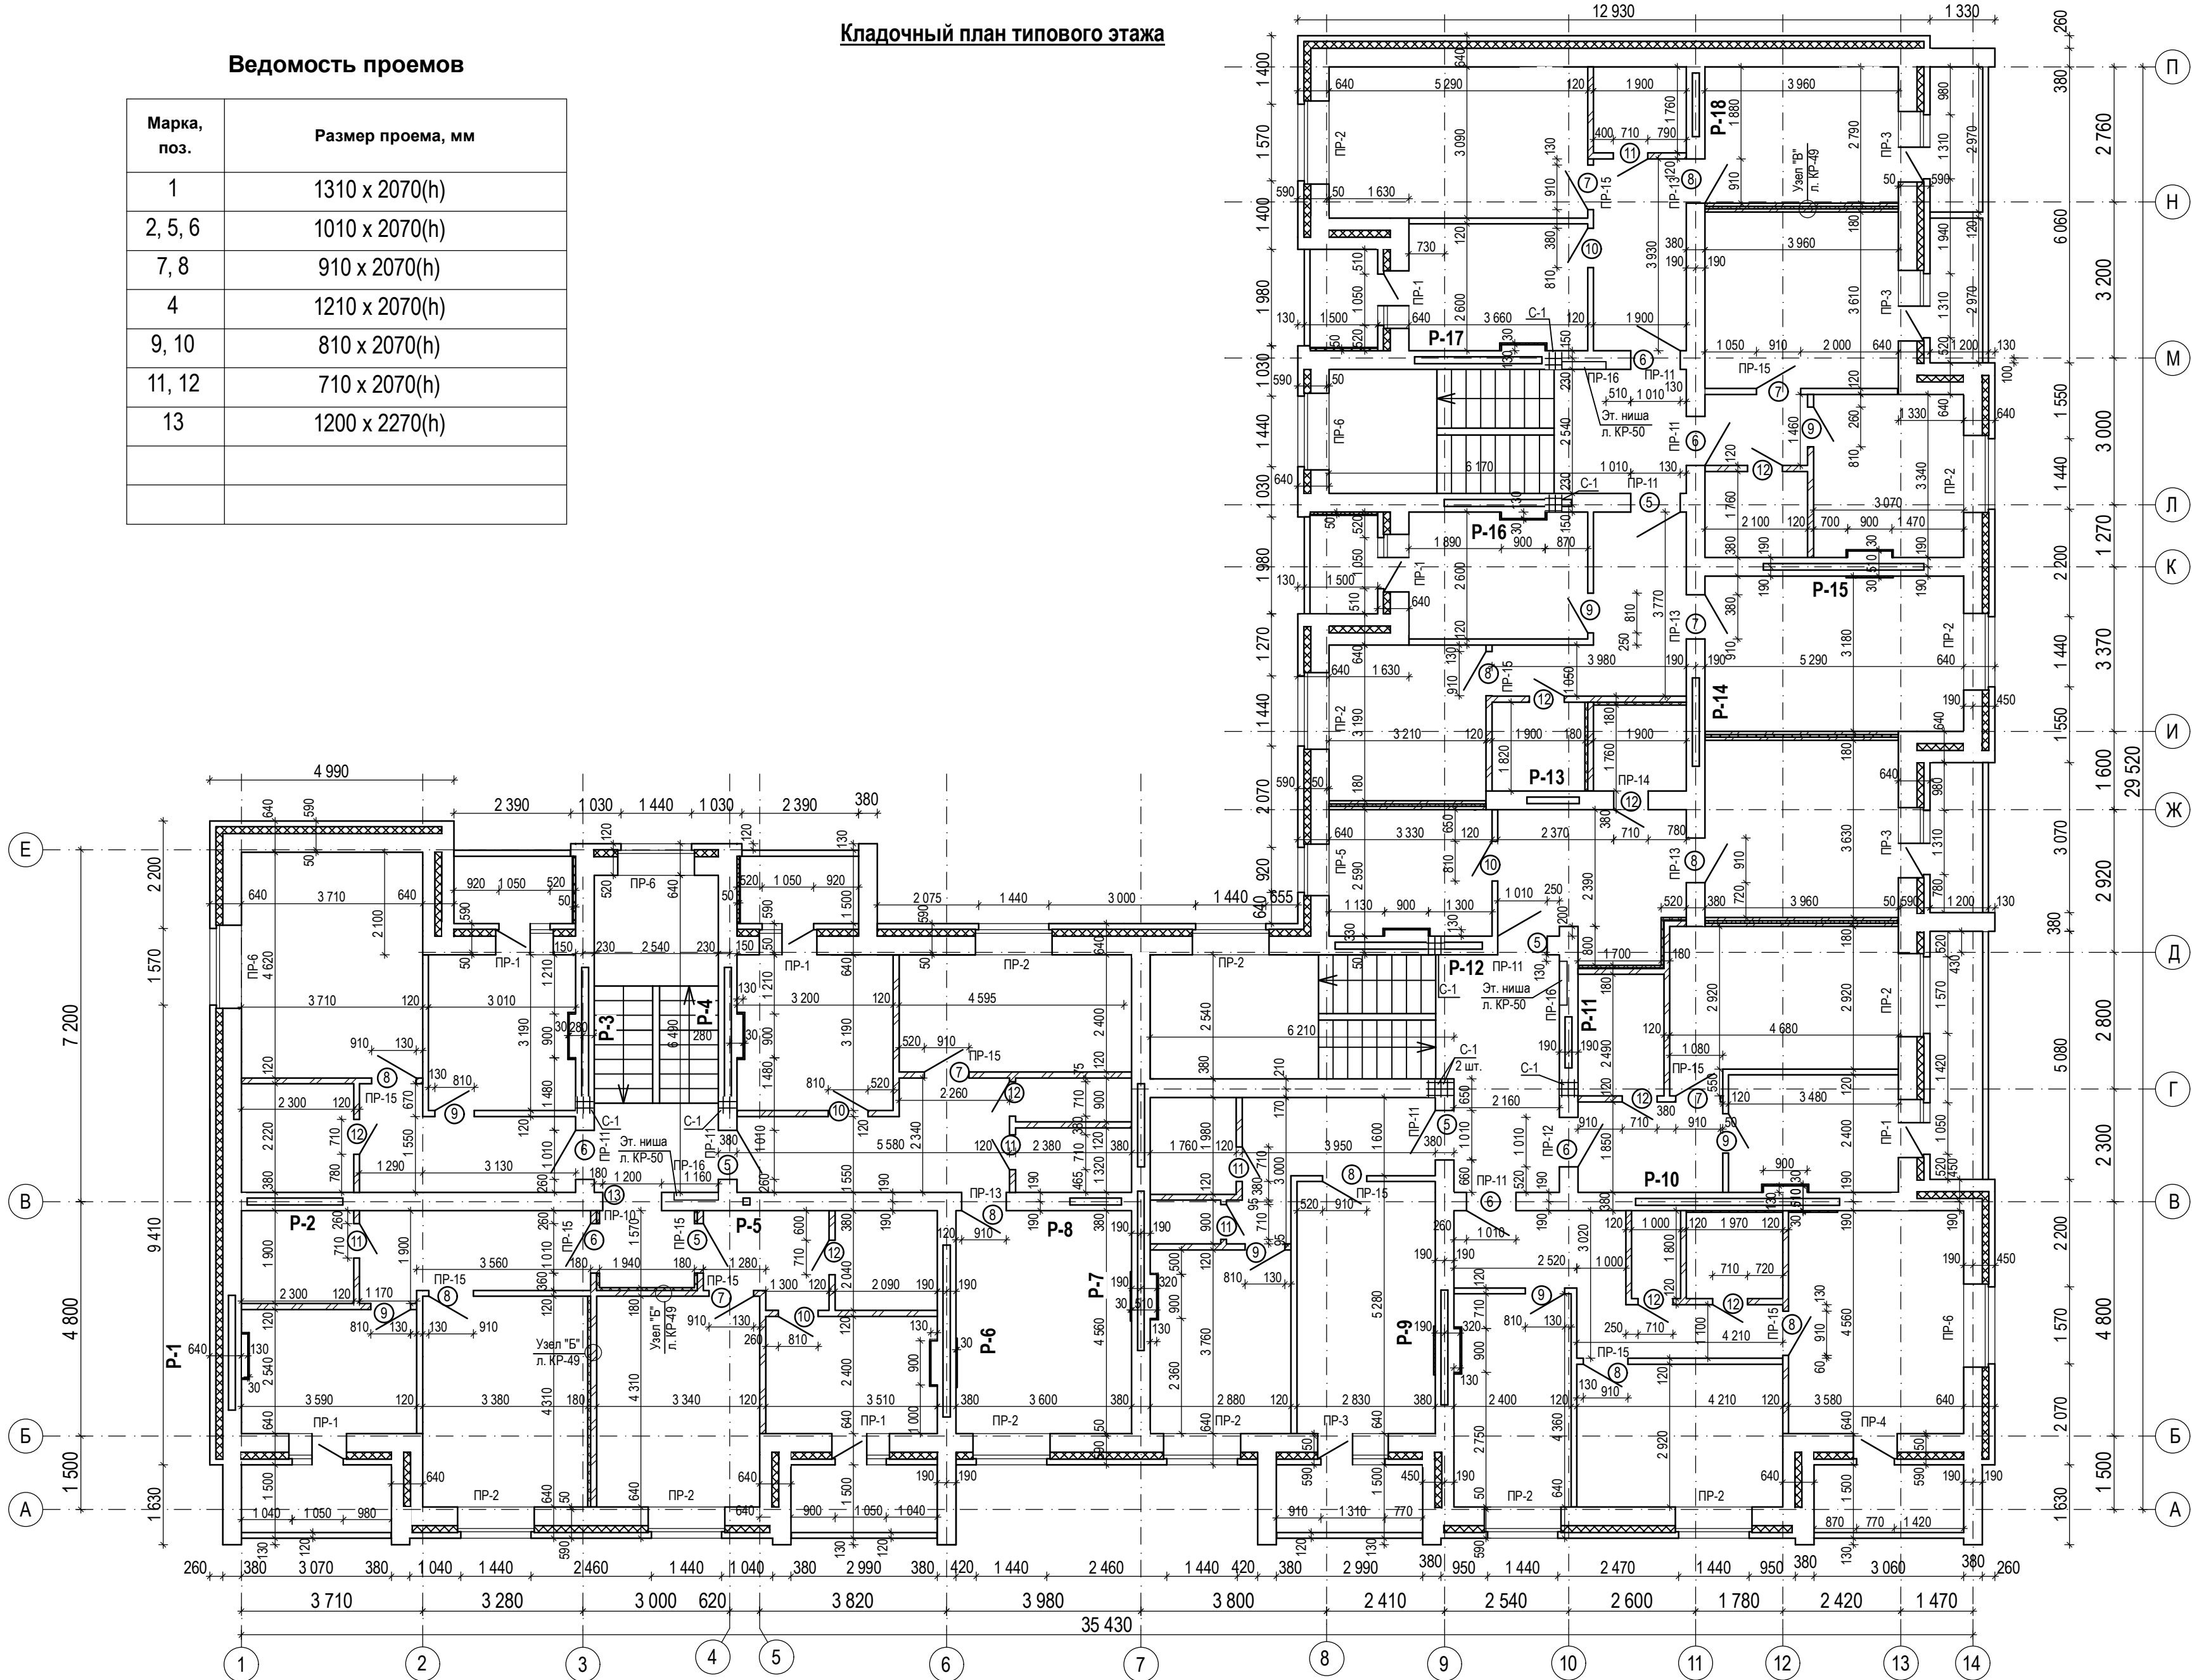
Кладочный план типового этажа

Ведомость проемов

| Марка, поз. | Размер проема, мм |
|---|---|
| 1 | 1310 x 2070(h) |
| 2, 5, 6 | 1010 x 2070(h) |
| 7, 8 | 910 x 2070(h) |
| 4 | 1210 x 2070(h) |
| 9, 10 | 810 x 2070(h) |
| 11, 12 | 710 x 2070(h) |
| 13 | 1200 x 2270(h) |
| | |
| | |

Р-1 Р-2 Р-3 Р-4 Р-5 Р-6 Р-7 Р-8 Р-9 Р-10 Р-11 Р-12 Р-13 Р-14 Р-15 Р-16 Р-17 Р-18

Узел "Б" л. КР-49
Узел "В" л. КР-49
Эт. ниша л. КР-50
С-1 2 шт.

35 430
29 520
12 930 1 330
4 990
3 710 3 280 3 000 620 3 820 3 980 3 800 2 410 2 540 2 600 1 780 2 420 1 470

1 2 3 4 5 6 7 8 9 10 11 12 13 14
А Б В Г Д Е Ж И К Л М Н П